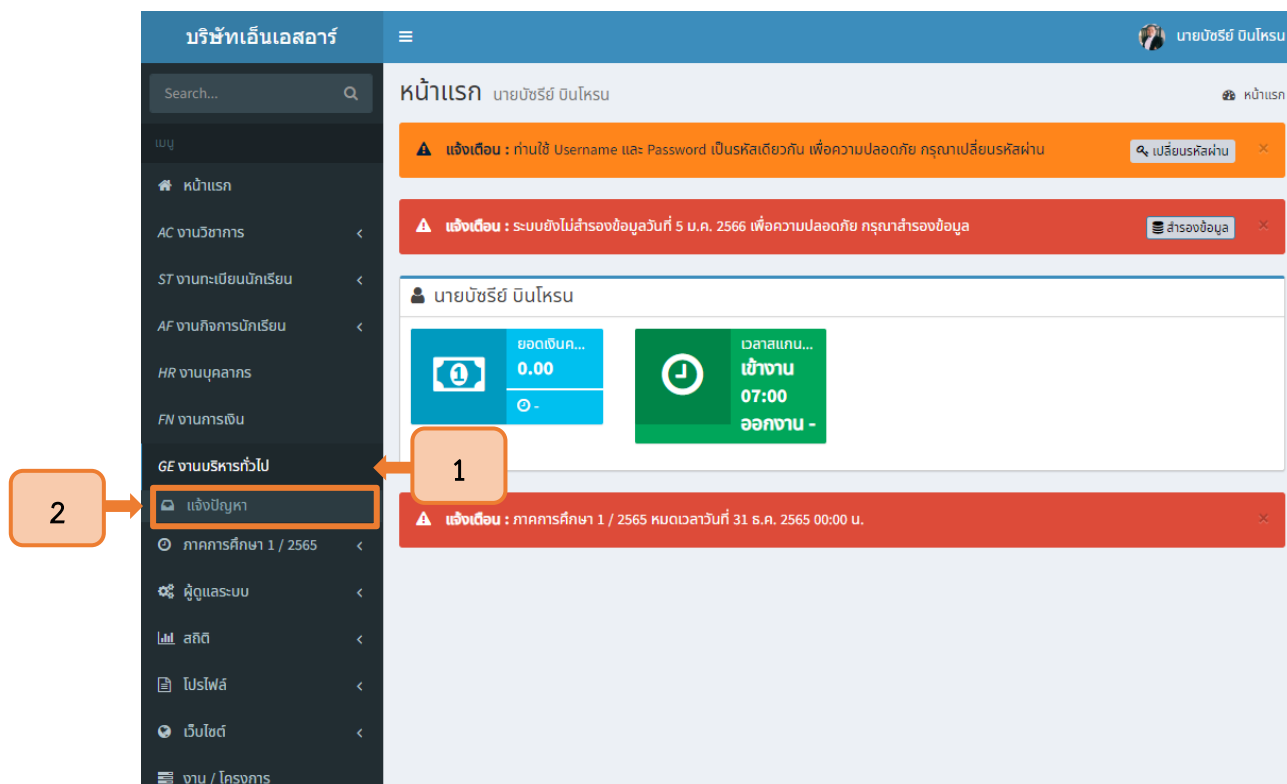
บริษัทเอ็นเอสอาร์

≡

นายบัชรีย์ บินโหรน

Search...

เมนู

หน้าแรก

AC งานวิชาการ

ST งานทะเบียนนักเรียน

AF งานกิจการนักเรียน

HR งานบุคลากร

FN งานการเงิน

GE งานบริหารทั่วไป

แจ้งปัญหา

ภาคการศึกษา 1 / 2565

ผู้ดูแลระบบ

สถิติ

โปรไฟล์

เว็บไซต์

งาน / โครงการ

หน้าแรก นายบัชรีย์ บินโหรน

หน้าแรก

แจ้งเตือน : ท่านใช้ Username และ Password เป็นรหัสเดียวกัน เพื่อความปลอดภัย กรุณาเปลี่ยนรหัสผ่าน

เปลี่ยนรหัสผ่าน

×

แจ้งเตือน : ระบบยังไม่สำรองข้อมูลวันที่ 5 ม.ค. 2566 เพื่อความปลอดภัย กรุณาสำรองข้อมูล

สำรองข้อมูล

×

นายบัชรีย์ บินโหรน

ยอดเงินค...

0.00

-

เวลาสแกน...

เข้างาน

07:00

ออกงาน -

1

2

แจ้งเตือน : ภาคการศึกษา 1 / 2565 หมดเวลาวันที่ 31 ธ.ค. 2565 00:00 น.

×